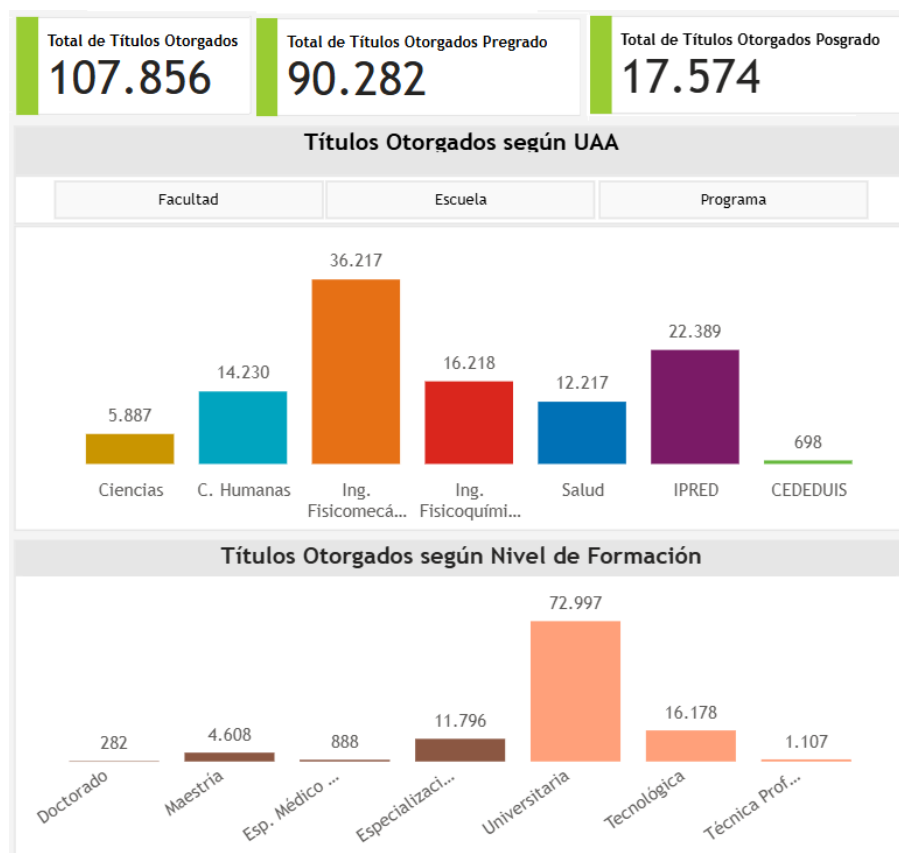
Total de Títulos Otorgados
107.856

Total de Títulos Otorgados Pregrado
90.282

Total de Títulos Otorgados Posgrado
17.574

Títulos Otorgados según UAA

Facultad | Escuela | Programa

5.887
Ciencias

14.230
C. Humanas

36.217
Ing. Fisicomecá...

16.218
Ing. Fisicoquími...

12.217
Salud

22.389
IPRED

698
CEDEDUIS

Títulos Otorgados según Nivel de Formación

282
Doctorado

4.608
Maestría

888
Esp. Médico ...

11.796
Especializaci...

72.997
Universitaria

16.178
Tecnológica

1.107
Técnica Prof...